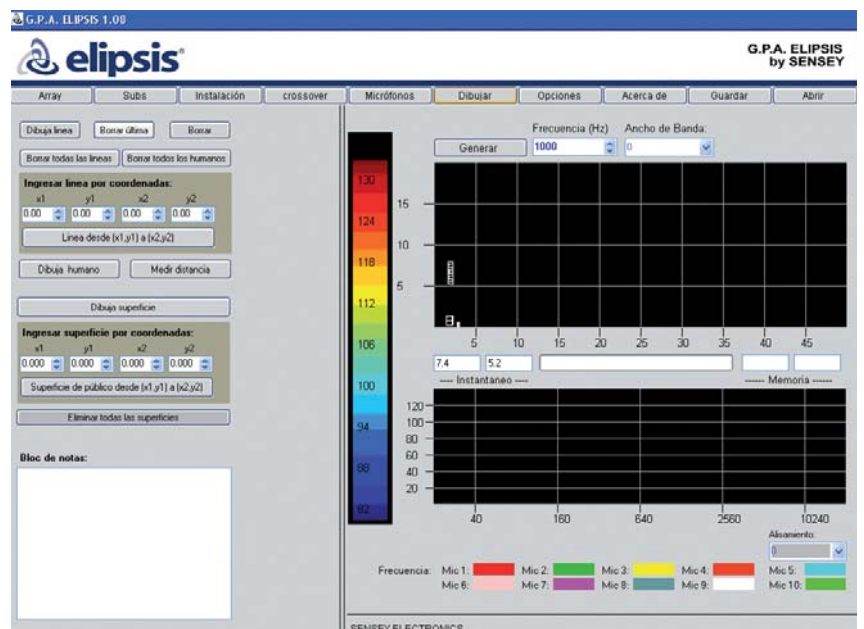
G.P.A. ELIPSIS 1.00

elipsis

G.P.A. ELIPSIS
by SENSEY

Array | Subs | Instalación | crossover | Micrófonos | Dibujar | Opciones | Acerca de | Guardar | Abrir

Dibuja linea | Borrar última | Borrar

Borrar todas las lineas | Borrar todos los humanos

Ingresar linea por coordenadas:
x1 y1 x2 y2
0.00 0.00 0.00 0.00

Linea desde (x1,y1) a (x2,y2)

Dibuja humano | Medir distancia

Dibuja superficie

Ingresar superficie por coordenadas:
x1 y1 x2 y2
0.000 0.000 0.000 0.000

Superficie de público desde (x1,y1) a (x2,y2)

Eliminar todas las superficies

Bloc de notas:

130
124
118
112
106
100
94
88
82

Generar

Frecuencia (Hz)
1000

Ancho de Banda:
0

15
10
5

5 10 15 20 25 30 35 40 45

7.4 5.2

---- Instantaneo ----

------ Memoria ------

120
100
80
60
40
20

40 160 640 2560 10240

Alisamiento:
0

Frecuencia: Mic 1: Mic 2: Mic 3: Mic 4: Mic 5:
Mic 6: Mic 7: Mic 8: Mic 9: Mic 10:

SENSEY ELECTRONICS